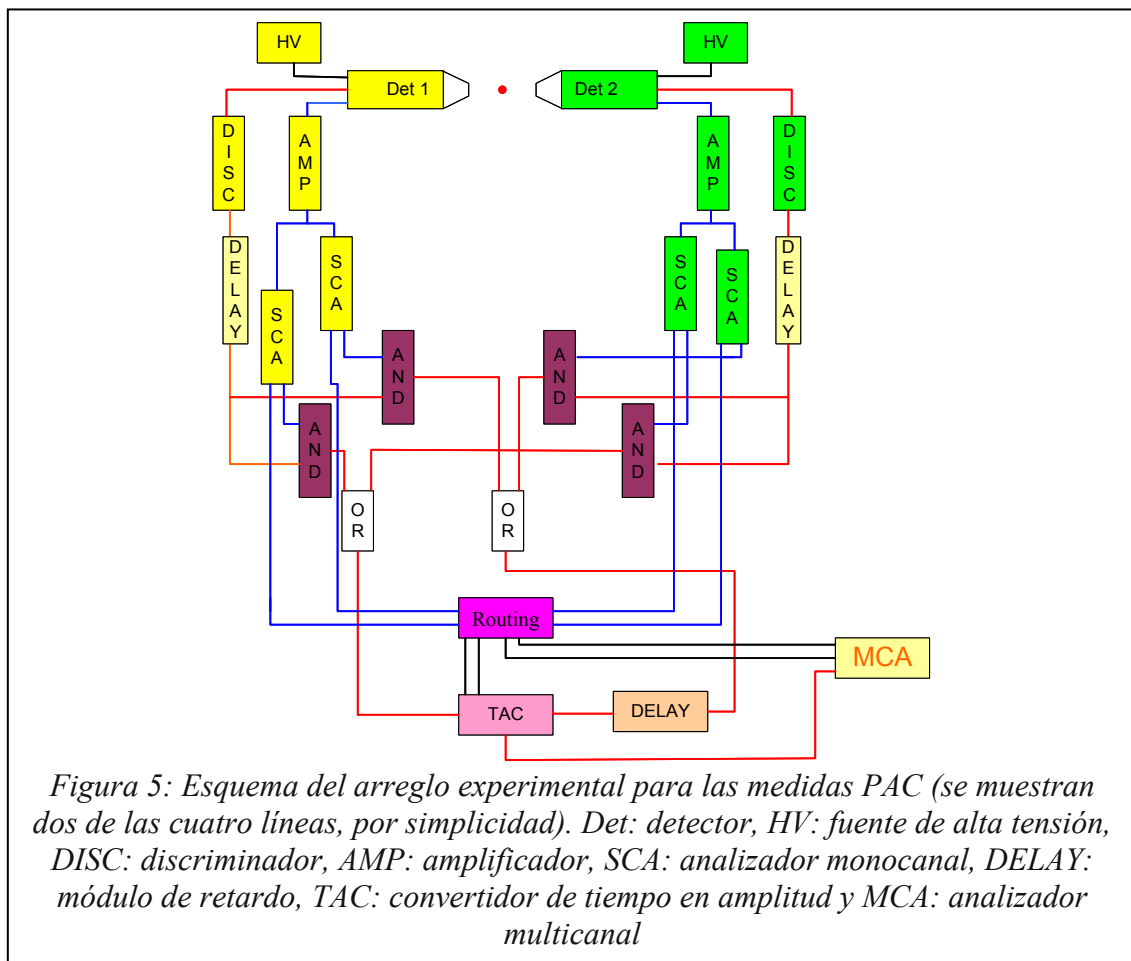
HV

HV

Det 1

Det 2

DISC

AMP

AMP

DISC

DELAY

SCA

SCA

SCA

SCA

DELAY

AND

AND

AND

AND

OR

OR

Routing

MCA

TAC

DELAY

Figura 5: Esquema del arreglo experimental para las medidas PAC (se muestran dos de las cuatro líneas, por simplicidad). Det: detector, HV: fuente de alta tensión, DISC: discriminador, AMP: amplificador, SCA: analizador monocanal, DELAY: módulo de retardo, TAC: convertidor de tiempo en amplitud y MCA: analizador multicanal